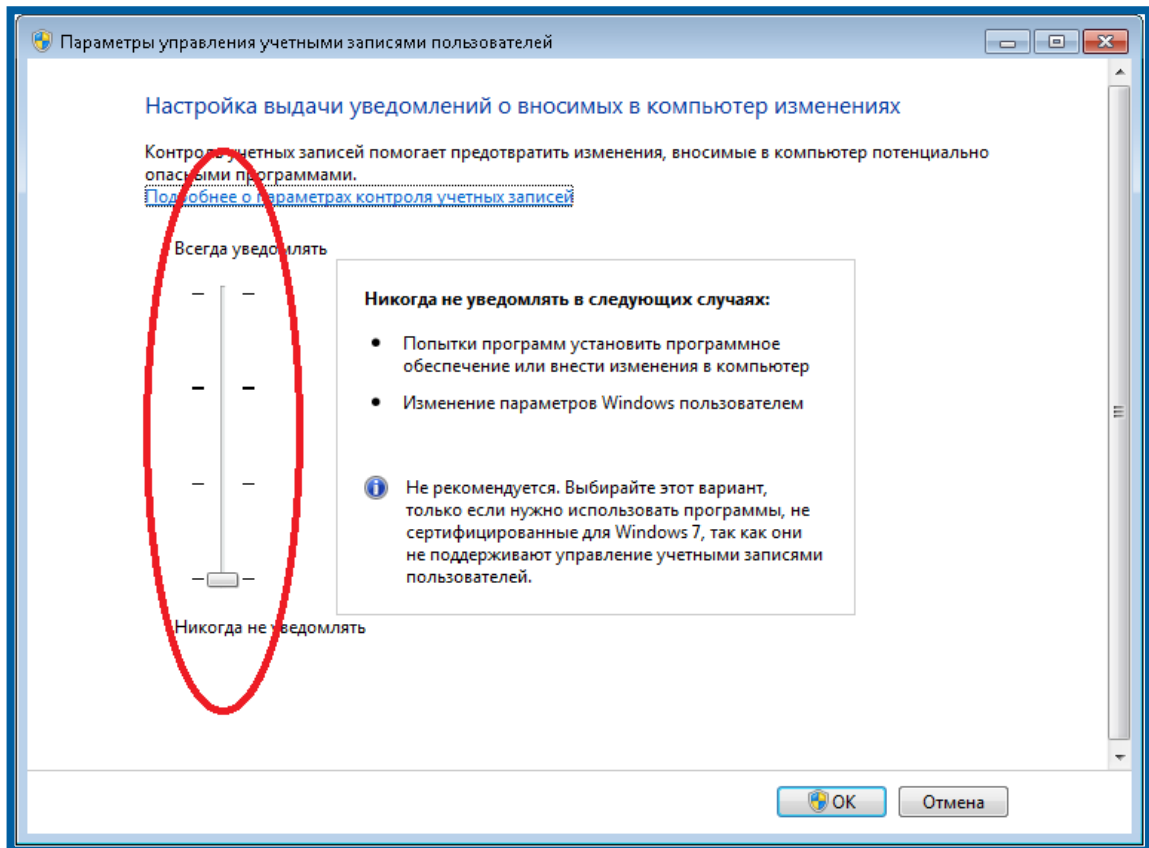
Параметры управления учетными записями пользователей

Настройка выдачи уведомлений о вносимых в компьютер изменениях

Контроль учетных записей помогает предотвратить изменения, вносимые в компьютер потенциально опасными программами.
Подробнее о параметрах контроля учетных записей

Всегда уведомлять

Никогда не уведомлять в следующих случаях:

• Попытки программ установить программное обеспечение или внести изменения в компьютер

• Изменение параметров Windows пользователем

Не рекомендуется. Выбирайте этот вариант, только если нужно использовать программы, не сертифицированные для Windows 7, так как они не поддерживают управление учетными записями пользователей.

Никогда не уведомлять

OK

Отмена